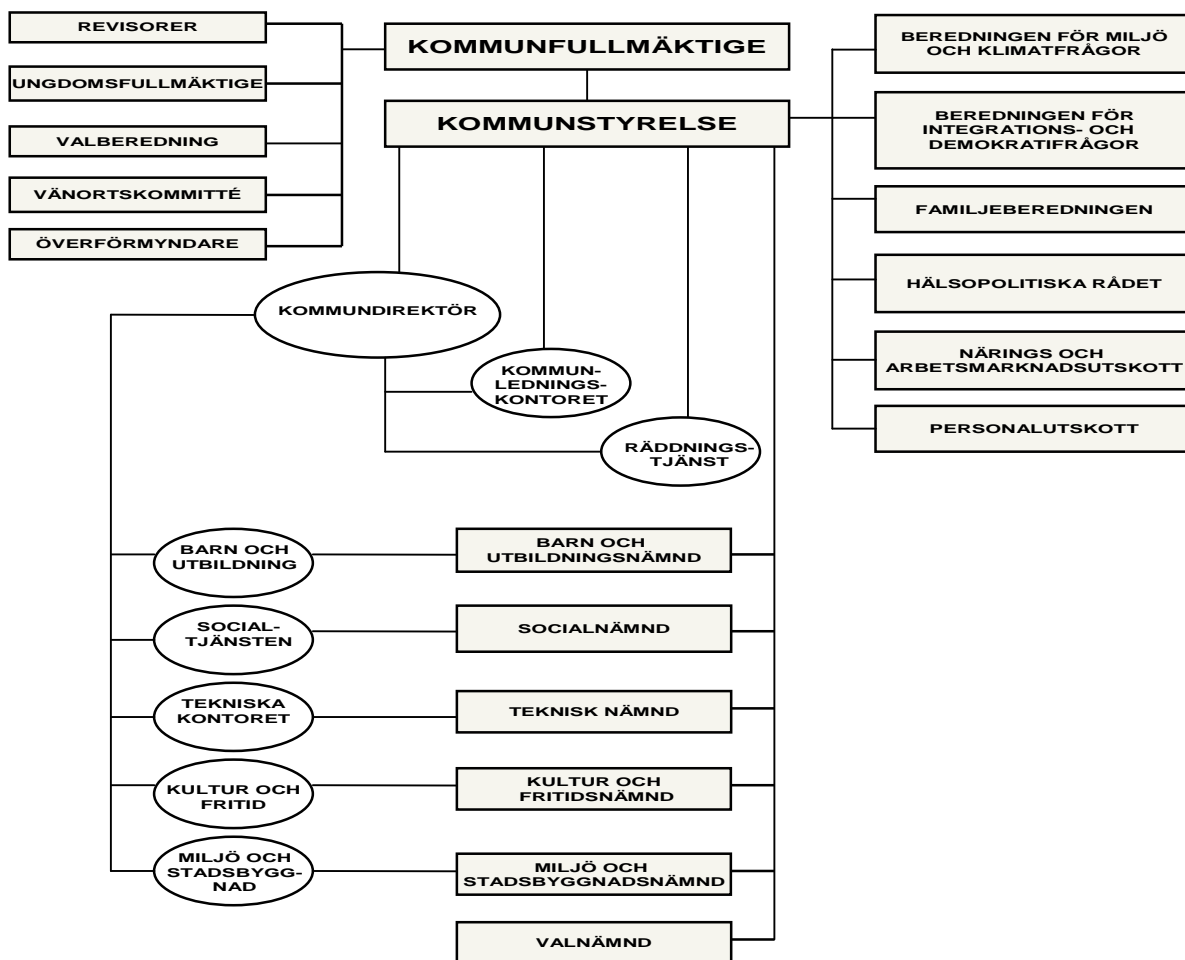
REVISORER

UNGDOMSFULLMÄKTIGE

VALBEREDNING

VÄNORTSKOMMITTÉ

ÖVERFÖRMYNDARE

KOMMUNFULLMÄKTIGE

KOMMUNSTYRELSE

BEREDNINGEN FÖR MILJÖ OCH KLIMATFRÅGOR

BEREDNINGEN FÖR INTEGRATIONS- OCH DEMOKRATIFRÅGOR

FAMILJEBEREDNINGEN

HÄLSOPOLITISKA RÅDET

NÄRINGS OCH ARBETSMARKNADSUTSKOTT

PERSONALUTSKOTT

KOMMUNDIREKTÖR

KOMMUN-LEDNINGS-KONTORET

RÄDDNINGS-TJÄNST

BARN OCH UTBILDNING

BARN OCH UTBILDNINGSNÄMND

SOCIAL-TJÄNSTEN

SOCIALNÄMND

TEKNISKA KONTORET

TEKNISK NÄMND

KULTUR OCH FRITID

KULTUR OCH FRITIDSNÄMND

MILJÖ OCH STADSBYGG-NAD

MILJÖ OCH STADSBYGGNADSNÄMND

VALNÄMND